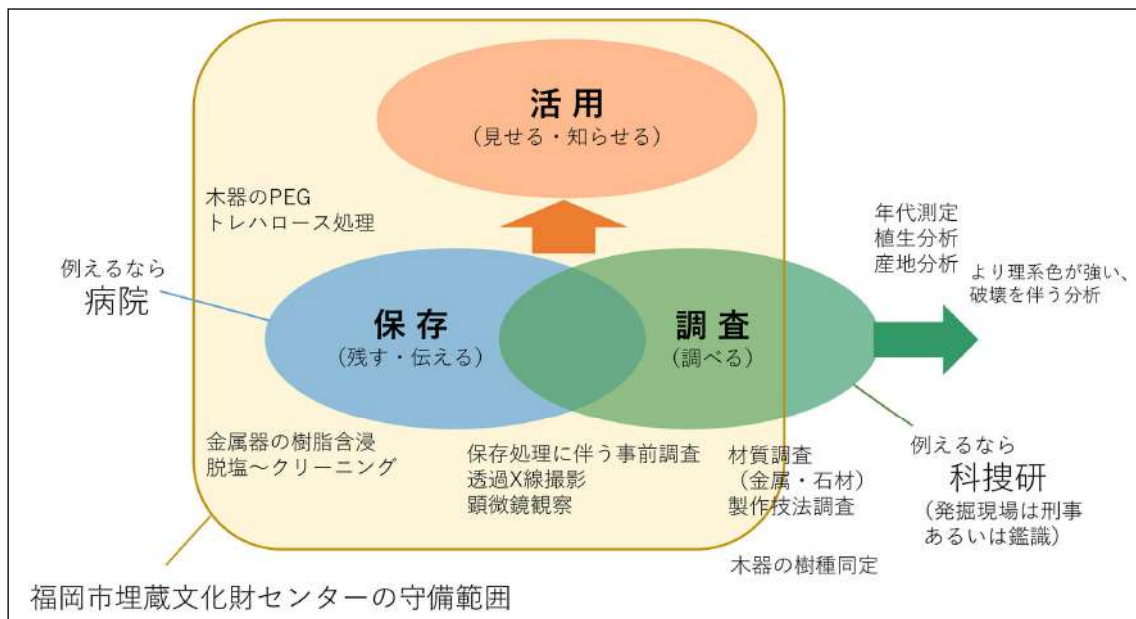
活用
（見せる・知らせる）

木器のPEG
トレハロース処理

年代測定
植生分析
産地分析

より理系色が強い、
破壊を伴う分析

例えるなら
病院

保存
（残す・伝える）

調査
（調べる）

金属器の樹脂含浸
脱塩～クリーニング

保存処理に伴う事前調査
透過X線撮影
顕微鏡観察

材質調査
（金属・石材）
製作技法調査

例えるなら
科捜研
（発掘現場は刑事
あるいは鑑識）

木器の樹種同定

福岡市埋蔵文化財センターの守備範囲